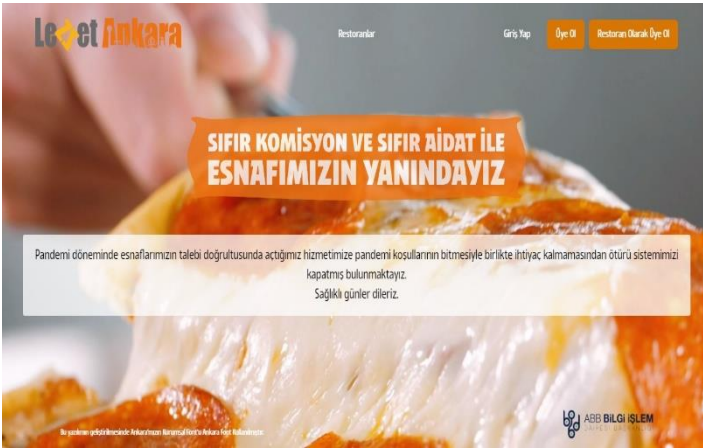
Lezzet Ankara

Restoranlar

Giriş Yap

Üye Ol

Restoran Olarak Üye Ol

SIFIR KOMİSYON VE SIFIR AİDAT İLE
ESNAFIMIZIN YANINDAYIZ

Pandemi döneminde esnaflarımızın talebi doğrultusunda açtığımız hizmetimize pandemi koşullarının bitmesiyle birlikte ihtiyaç kalmamasından ötürü sistemimizi kapatmış bulunmaktayız.
Sağlıklı günler dileriz.

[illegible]

ABB BİLGİ İŞLEM